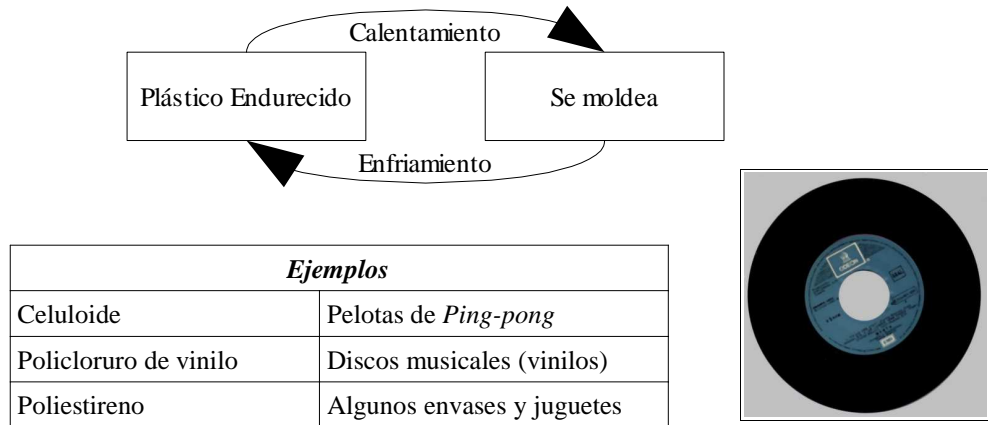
Calentamiento

Plástico Endurecido

Se moldea

Enfriamiento

| *Ejemplos* | |
|---|---|
| Celuloide | Pelotas de *Ping-pong* |
| Policloruro de vinilo | Discos musicales (vinilos) |
| Poliestireno | Algunos envases y juguetes |